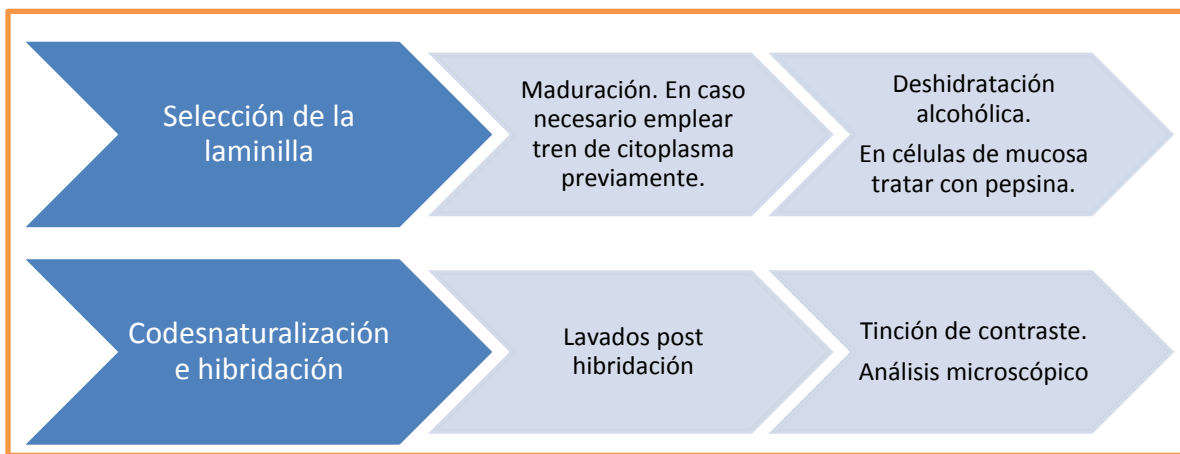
Selección de la laminilla

Maduración. En caso necesario emplear tren de citoplasma previamente.

Deshidratación alcohólica.

En células de mucosa tratar con pepsina.

Codesnaturalización e hibridación

Lavados post hibridación

Tinción de contraste.

Análisis microscópico